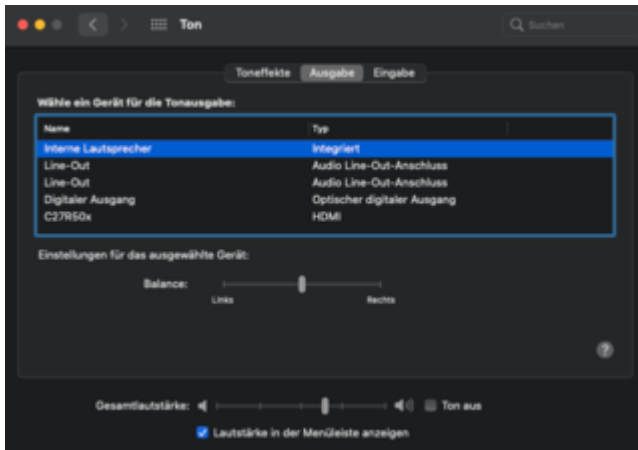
Ton

Suchen

Toneffekte Ausgabe Eingabe

Wähle ein Gerät für die Tonausgabe:

| Name | Typ |
|---|---|
| Interne Lautsprecher | Integriert |
| Line-Out | Audio Line-Out-Anschluss |
| Line-Out | Audio Line-Out-Anschluss |
| Digitaler Ausgang | Optischer digitaler Ausgang |
| C27R50x | HDMI |

Einstellungen für das ausgewählte Gerät:

Balance:

Links Rechts

?

Gesamtlautstärke: Ton aus

Lautstärke in der Menüleiste anzeigen